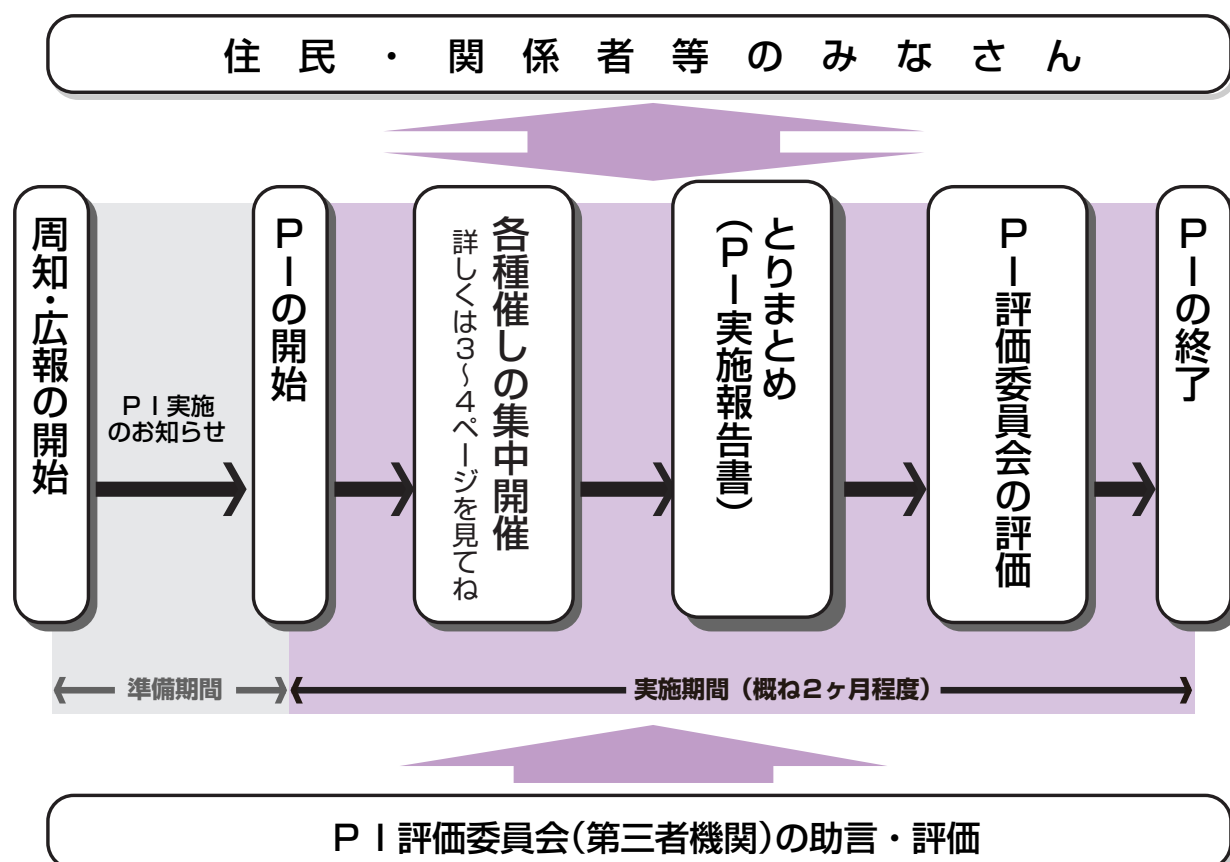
住民・関係者等のみなさん

周知・広報の開始

PI実施のお知らせ

PIの開始

各種催しの集中開催
詳しくは3~4ページを見てね

とりまとめ（PI実施報告書）

PI評価委員会の評価

PIの終了

準備期間

実施期間（概ね2ヶ月程度）

PI評価委員会（第三者機関）の助言・評価